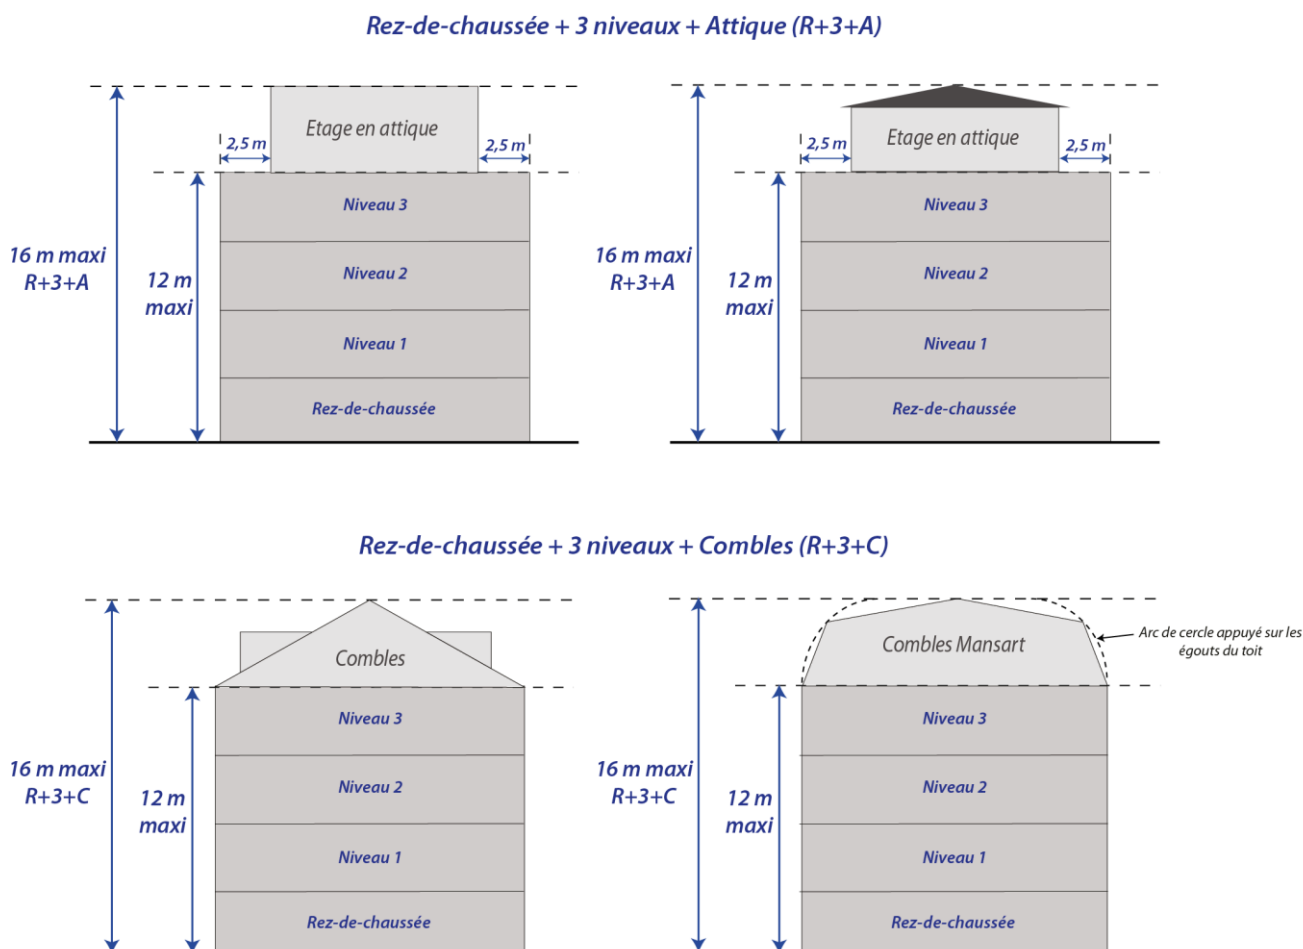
Rez-de-chaussée + 3 niveaux + Attique (R+3+A)

16 m maxi R+3+A

12 m maxi

2,5 m

Etage en attique

2,5 m

Niveau 3

Niveau 2

Niveau 1

Rez-de-chaussée

16 m maxi R+3+A

12 m maxi

2,5 m

Etage en attique

2,5 m

Niveau 3

Niveau 2

Niveau 1

Rez-de-chaussée

Rez-de-chaussée + 3 niveaux + Combles (R+3+C)

16 m maxi R+3+C

12 m maxi

Combles

Niveau 3

Niveau 2

Niveau 1

Rez-de-chaussée

16 m maxi R+3+C

12 m maxi

Combles Mansart

Arc de cercle appuyé sur les égouts du toit

Niveau 3

Niveau 2

Niveau 1

Rez-de-chaussée